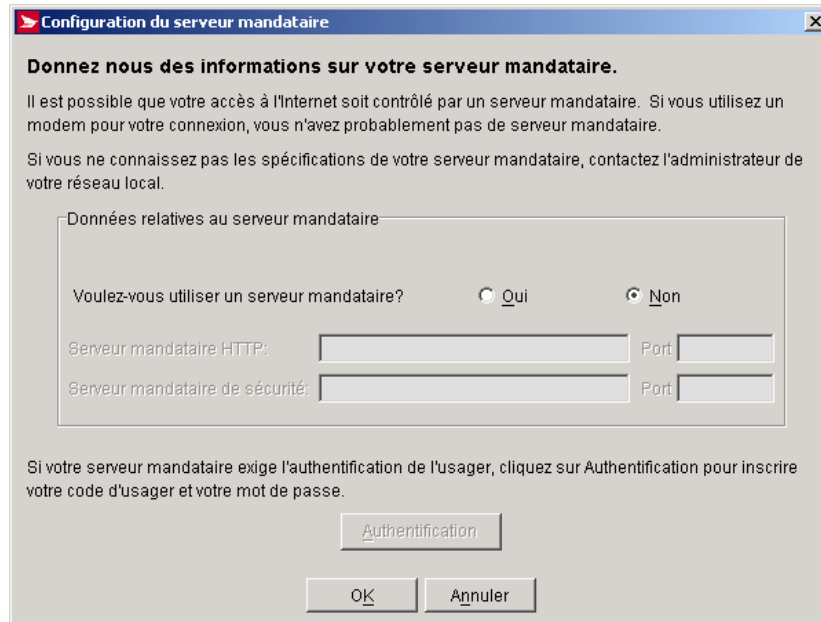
Configuration du serveur mandataire

Donnez nous des informations sur votre serveur mandataire.

Il est possible que votre accès à l'Internet soit contrôlé par un serveur mandataire. Si vous utilisez un modem pour votre connexion, vous n'avez probablement pas de serveur mandataire.

Si vous ne connaissez pas les spécifications de votre serveur mandataire, contactez l'administrateur de votre réseau local.

Données relatives au serveur mandataire

Voulez-vous utiliser un serveur mandataire? Oui Non

Serveur mandataire HTTP: Port

Serveur mandataire de sécurité: Port

Si votre serveur mandataire exige l'authentification de l'usager, cliquez sur Authentification pour inscrire votre code d'usager et votre mot de passe.

Authentification

OK Annuler